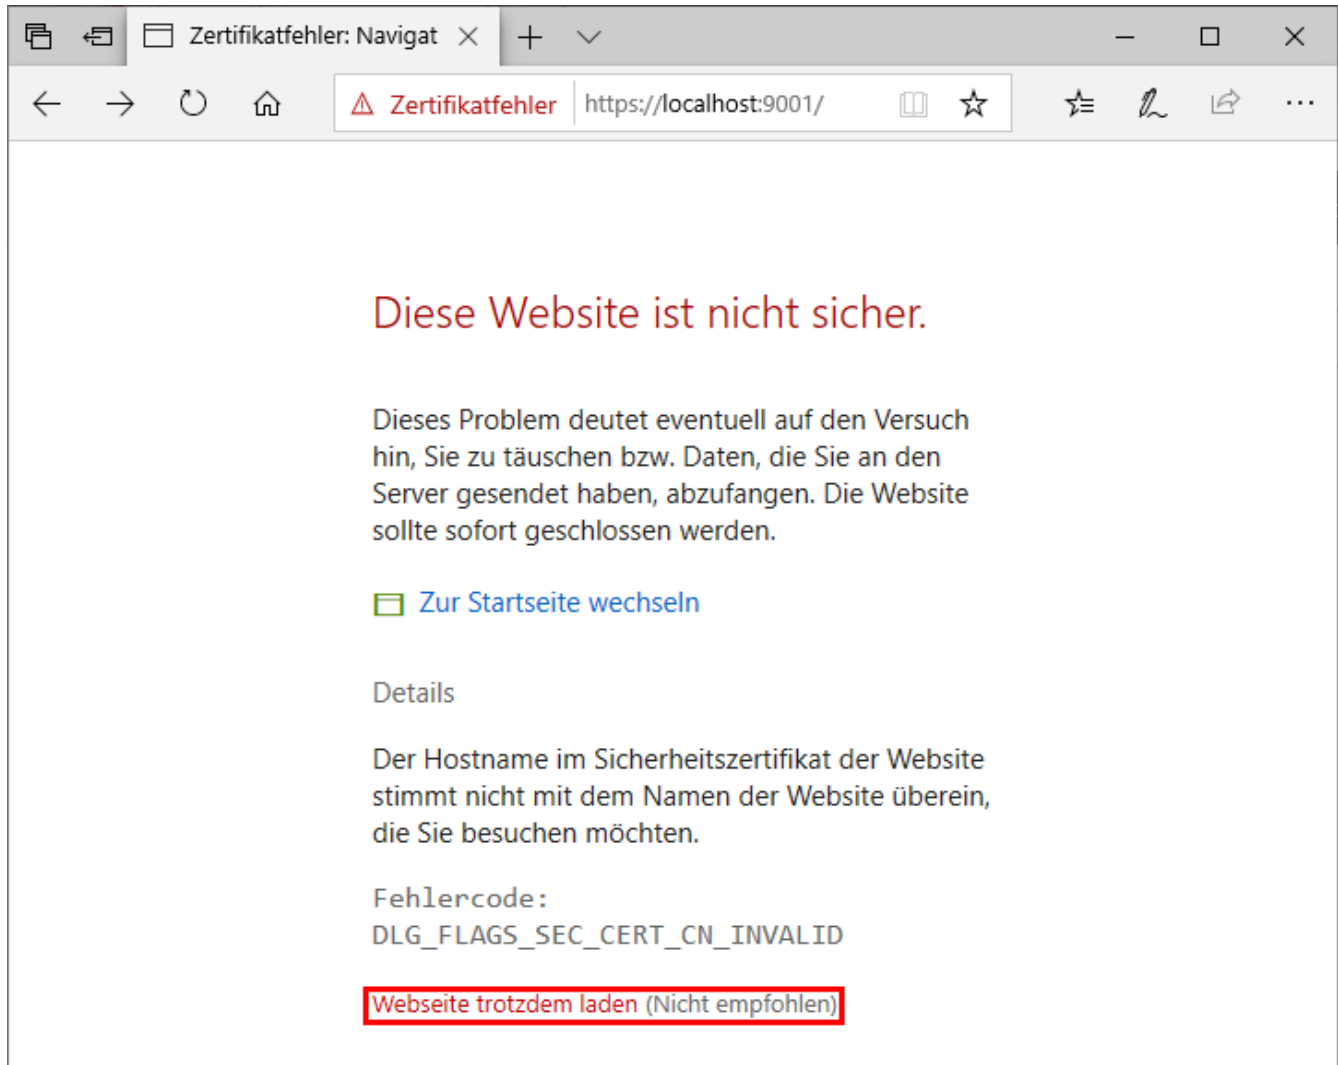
Zertifikatfehler: Navigat

Zertifikatfehler https://localhost:9001/

Diese Website ist nicht sicher.

Dieses Problem deutet eventuell auf den Versuch hin, Sie zu täuschen bzw. Daten, die Sie an den Server gesendet haben, abzufangen. Die Website sollte sofort geschlossen werden.

Zur Startseite wechseln

Details

Der Hostname im Sicherheitszertifikat der Website stimmt nicht mit dem Namen der Website überein, die Sie besuchen möchten.

Fehlercode:
DLG_FLAGS_SEC_CERT_CN_INVALID

Webseite trotzdem laden (Nicht empfohlen)